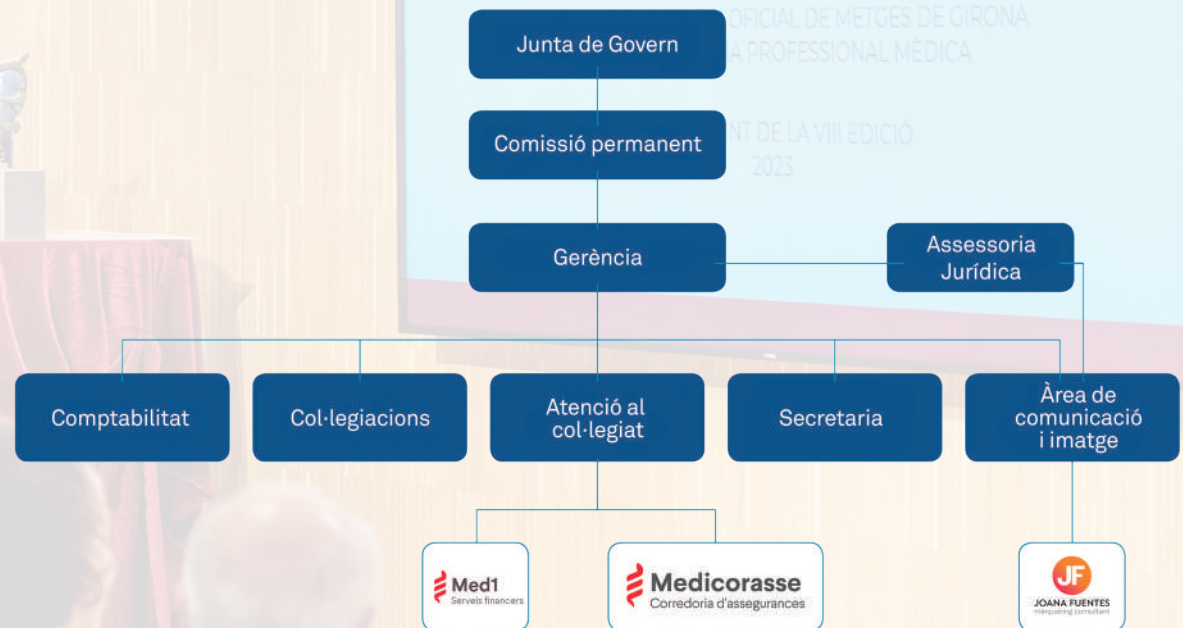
OFICIAL DE METGES DE GIRONA
A PROFESSIONAL MÈDICA

NT DE LA VIII EDICIÓ
2023

Junta de Govern

Comissió permanent

Gerència

Assessoria Jurídica

Comptabilitat

Col·legiacions

Atenció al col·legiat

Secretaria

Àrea de comunicació i imatge

Med1
Serveis financers

Medicorasse
Corredoria d'assegurances

JF
JOANA FUENTES
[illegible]